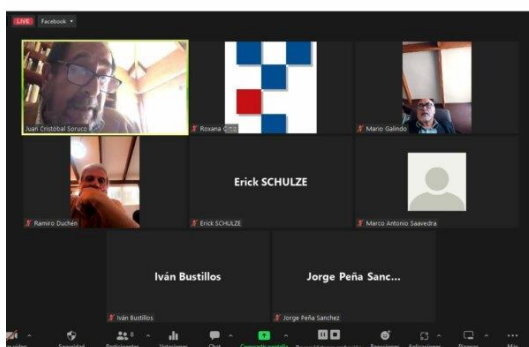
LIVE Facebook

Juan Cristobal Soruco

Roxana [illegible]

Mario Galindo

Ramiro Duchén

Erick SCHULZE

Erick SCHULZE

Marco Antonio Saavedra

Iván Bustillos

Iván Bustillos

Jorge Peña Sanc...

Jorge Peña Sanchez